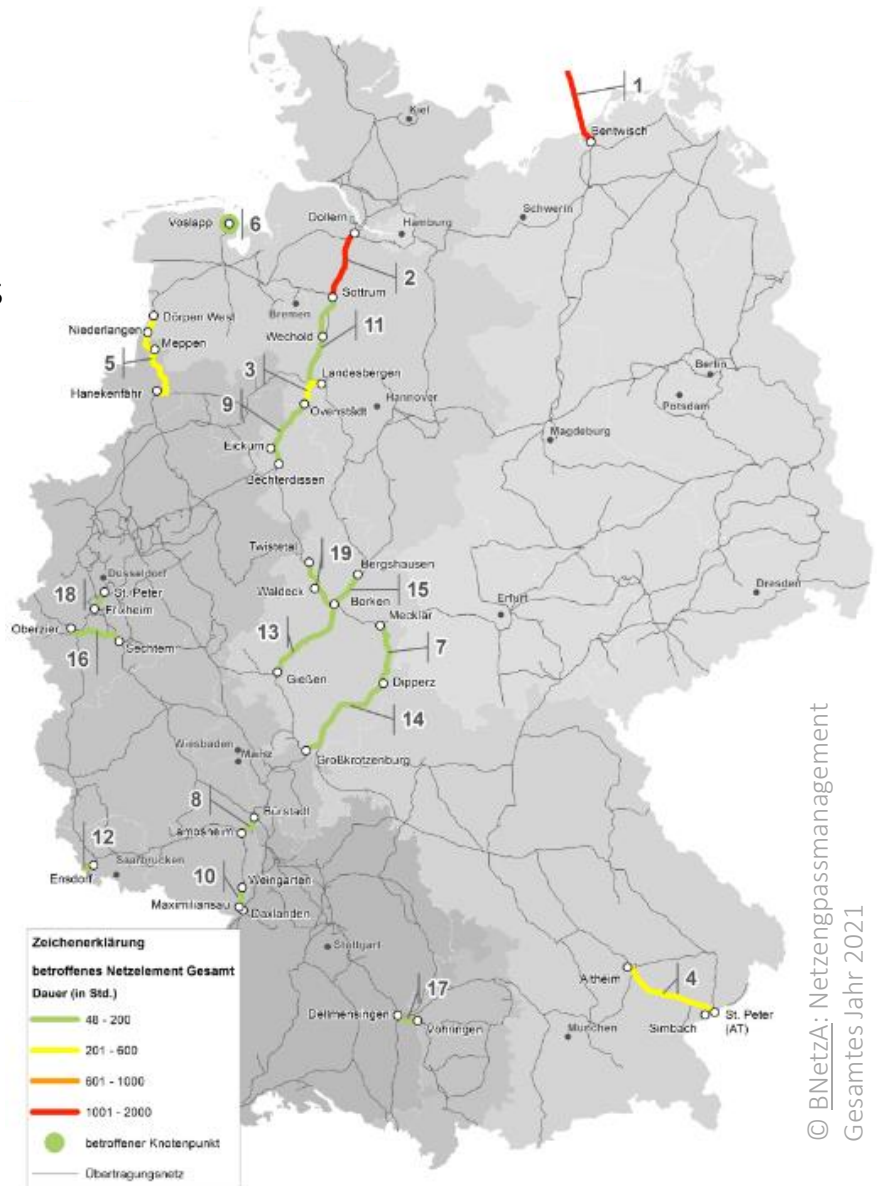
1
Bentwisch
Kiel
Voslapp
6
Dollern
Hamburg
Schwerin
2
Sottrum
Bremen
Dörpen West
Niederlangen
Meppen
5
Wechold
11
Hanekenfähr
3
Landesbergen
9
Ovenstädt
Hannover
Berlin
Potsdam
Magdeburg
Eickum
Bechterdissen
Twistetal
19
Bergshausen
Waldeck
15
Borken
Mecklar
Düsseldorf
18
St. Peter
Frixheim
Oberzier
16
Sechtem
13
7
Erfurt
Dresden
Gießen
Dipperz
14
Wiesbaden
Mainz
Großkrotzenburg
8
Bürstadt
Lambsheim
12
Saarbrücken
Ensdorf
10
Weingarten
Maximiliansau
Daxlanden
Stuttgart
17
Dellmensingen
Vöhringen
Altheim
4
Simbach
St. Peter (AT)
München

Zeichenerklärung
betroffenes Netzelement Gesamt
Dauer (in Std.)
48 - 200
201 - 600
601 - 1000
1001 - 2000
betroffener Knotenpunkt
Übertragungsnetz

© BNetzA: Netzengpassmanagement Gesamtes Jahr 2021